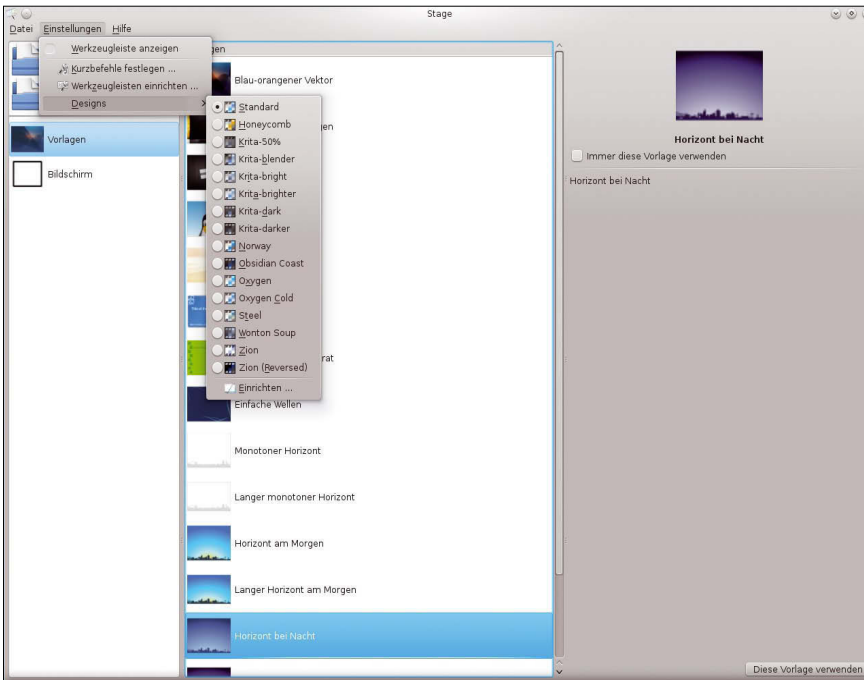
Stage

Datei Einstellungen Hilfe

Werkzeugleiste anzeigen
Kurzbefehle festlegen ...
Werkzeugleisten einrichten ...
Designs

Standard
Honeycomb
Krita-50%
Krita-blender
Krita-bright
Krita-brighter
Krita-dark
Krita-darker
Norway
Obsidian Coast
Oxygen
Oxygen Cold
Steel
Wonton Soup
Zion
Zion (Reversed)
Einrichten ...

Vorlagen
Bildschirm

gen
Blau-orangener Vektor
gen
rat
Einfache Wellen
Monotoner Horizont
Langer monotoner Horizont
Horizont am Morgen
Langer Horizont am Morgen
Horizont bei Nacht

Horizont bei Nacht
Immer diese Vorlage verwenden
Horizont bei Nacht

Diese Vorlage verwenden